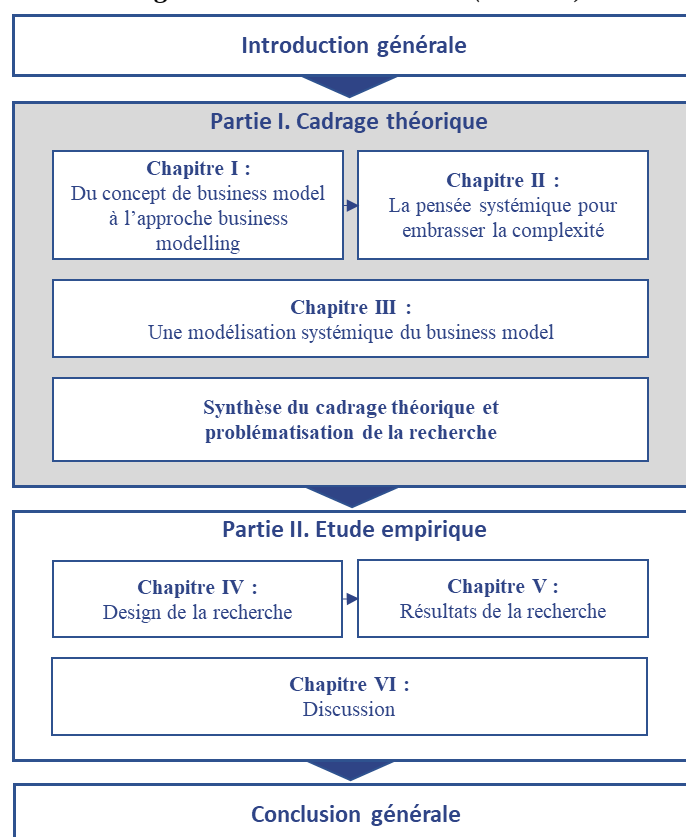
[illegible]

Introduction générale

Partie I. Cadrage théorique

Chapitre I :
Du concept de business model à l'approche business modelling

Chapitre II :
La pensée systémique pour embrasser la complexité

Chapitre III :
Une modélisation systémique du business model

Synthèse du cadrage théorique et problématisation de la recherche

Partie II. Etude empirique

Chapitre IV :
Design de la recherche

Chapitre V :
Résultats de la recherche

Chapitre VI :
Discussion

Conclusion générale